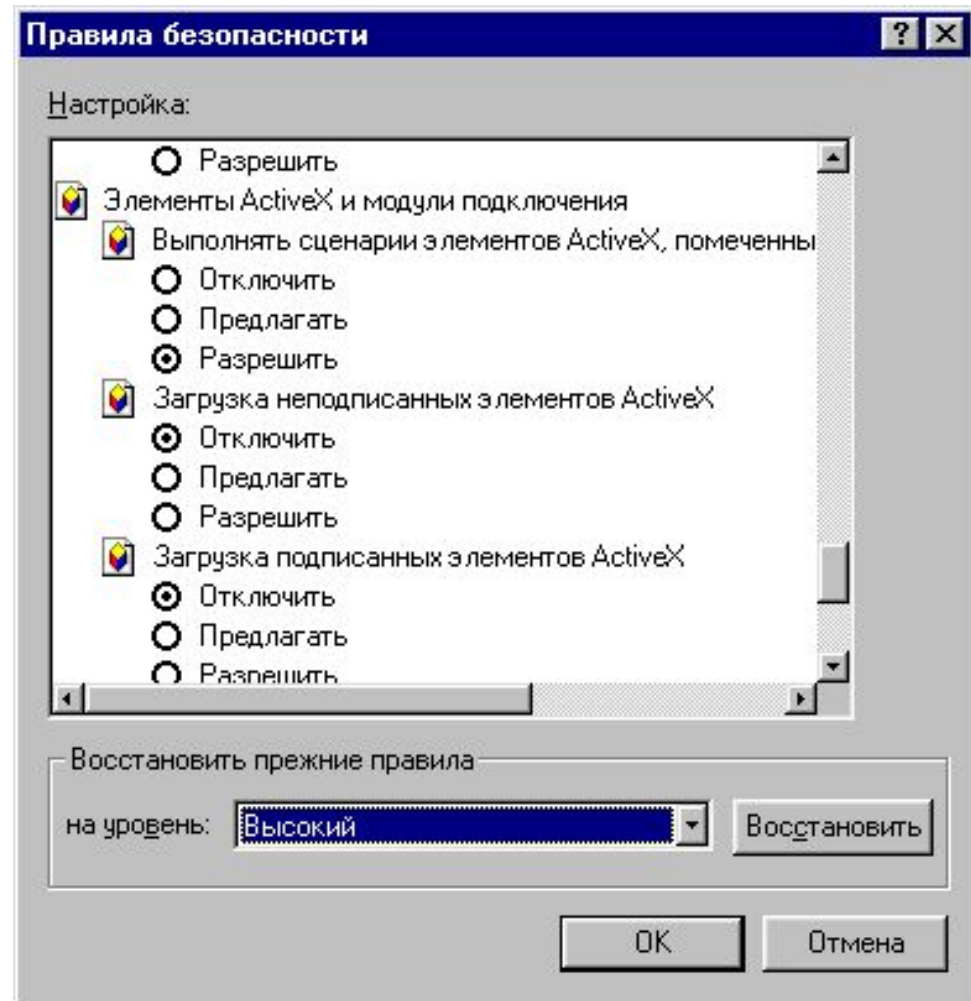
Правила безопасности

? X

Настройка:

Разрешить

Элементы ActiveX и модули подключения

Выполнять сценарии элементов ActiveX, помеченны

Отключить

Предлагать

Разрешить

Загрузка неподписанных элементов ActiveX

Отключить

Предлагать

Разрешить

Загрузка подписанных элементов ActiveX

Отключить

Предлагать

Разрешить

Восстановить прежние правила

на уровень: Высокий

Восстановить

OK

Отмена